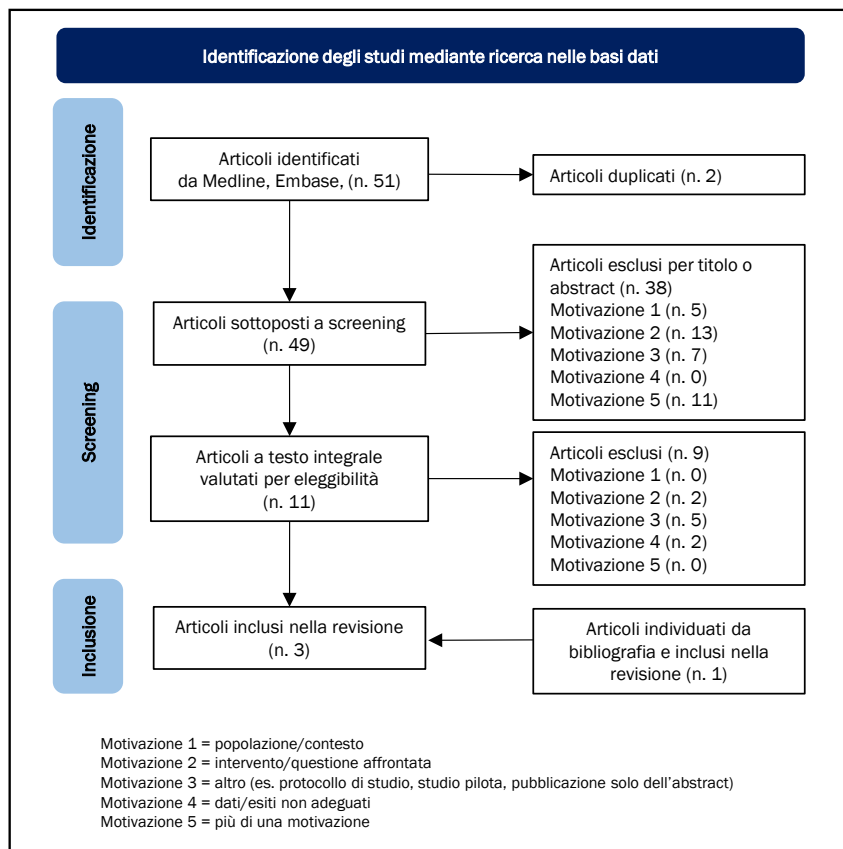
Identificazione degli studi mediante ricerca nelle basi dati

Identificazione

Articoli identificati da Medline, Embase, (n. 51)

Articoli duplicati (n. 2)

Screening

Articoli sottoposti a screening (n. 49)

Articoli esclusi per titolo o abstract (n. 38)
Motivazione 1 (n. 5)
Motivazione 2 (n. 13)
Motivazione 3 (n. 7)
Motivazione 4 (n. 0)
Motivazione 5 (n. 11)

Articoli a testo integrale valutati per eleggibilità (n. 11)

Articoli esclusi (n. 9)
Motivazione 1 (n. 0)
Motivazione 2 (n. 2)
Motivazione 3 (n. 5)
Motivazione 4 (n. 2)
Motivazione 5 (n. 0)

Inclusione

Articoli inclusi nella revisione (n. 3)

Articoli individuati da bibliografia e inclusi nella revisione (n. 1)

Motivazione 1 = popolazione/contesto
Motivazione 2 = intervento/questione affrontata
Motivazione 3 = altro (es. protocollo di studio, studio pilota, pubblicazione solo dell'abstract)
Motivazione 4 = dati/esiti non adeguati
Motivazione 5 = più di una motivazione